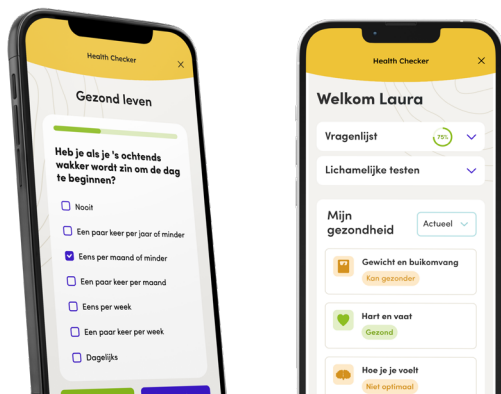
Health Checker

Gezond leven

Heb je als je 's ochtends wakker wordt zin om de dag te beginnen?

Nooit

Een paar keer per jaar of minder

Eens per maand of minder

Een paar keer per maand

Eens per week

Een paar keer per week

Dagelijks

Health Checker

Welkom Laura

Vragenlijst 75%

Lichamelijke testen

Mijn gezondheid

Actueel

Gewicht en buikomvang

Kan gezonder

Hart en vaat

Gezond

Hoe je je voelt

Niet optimaal